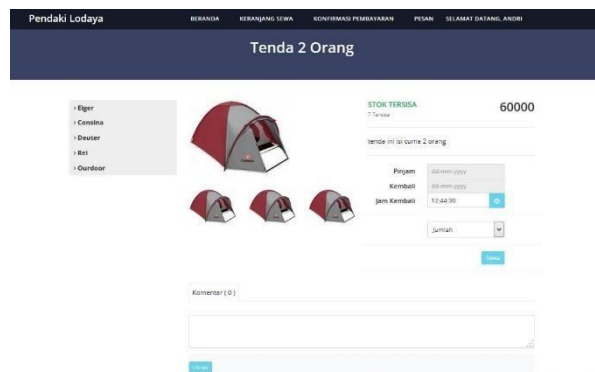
Pendaki Lodaya

BERANDA KERANJANG SEWA KONFIRMASI PEMBAYARAN PESAN SELAMAT DATANG, ANDRI

Tenda 2 Orang

› Eiger
› Consina
› Deuter
› Rei
› Ourdoor

STOK TERSISA
7 Tersisa

60000

tende ini isi cuma 2 orang

Pinjam dd-mm-yyyy
Kembali dd-mm-yyyy
Jam Kembali 12:44:30

Jumlah

Sewa

Komentar ( 0 )

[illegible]